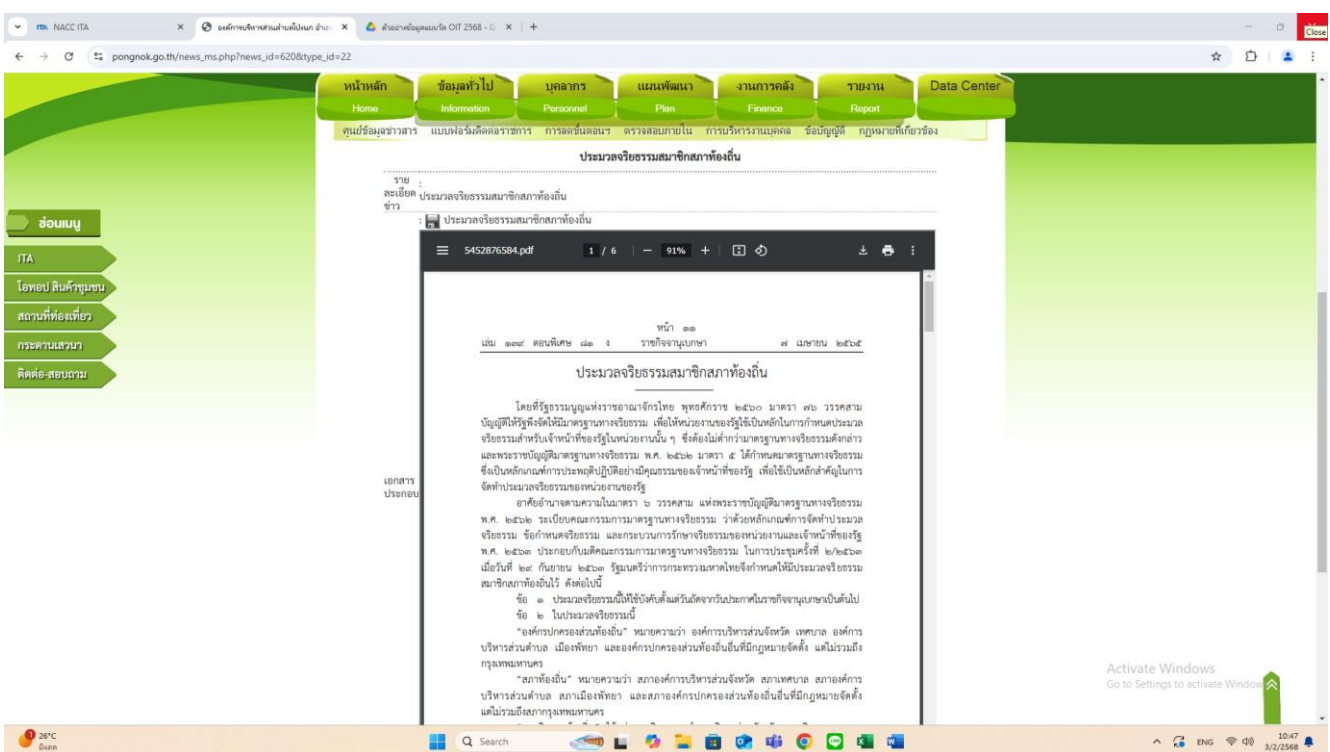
NACC ITA × องค์การบริหารส่วนตำบลโป่งนก อำเภ × ตัวอย่างข้อมูลแบบใหม่ OIT 2568 - G × +

Close

pongnok.go.th/news_ms.php?news_id=620&type_id=22

หน้าหลัก Home
ข้อมูลทั่วไป Information
บุคลากร Personnel
แผนพัฒนา Plan
งานการคลัง Finance
รายงาน Report
Data Center

ศูนย์ข้อมูลข่าวสาร แบบฟอร์มติดต่อราชการ การลดขั้นตอนฯ ตรวจสอบภายใน การบริหารงานบุคคล ข้อบัญญัติ กฎหมายที่เกี่ยวข้อง

ประมวลจริยธรรมสมาชิกสภาท้องถิ่น

รายละเอียดข่าว : ประมวลจริยธรรมสมาชิกสภาท้องถิ่น

เอกสารประกอบ : ประมวลจริยธรรมสมาชิกสภาท้องถิ่น

ช่องเมนู
ITA
โอทอป สินค้าชุมชน
สถานที่ท่องเที่ยว
กระดานเสวนา
ติดต่อ-สอบถาม

5452876584.pdf 1 / 6 — 91% +

หน้า ๑๑
เล่ม ๑๓๙ ตอนพิเศษ ๘๑ ง ราชกิจจานุเบกษา ๗ เมษายน ๒๕๖๕

ประมวลจริยธรรมสมาชิกสภาท้องถิ่น

โดยที่รัฐธรรมนูญแห่งราชอาณาจักรไทย พุทธศักราช ๒๕๖๐ มาตรา ๗๖ วรรคสาม บัญญัติให้รัฐพึงจัดให้มีมาตรฐานทางจริยธรรม เพื่อให้หน่วยงานของรัฐใช้เป็นหลักในการกำหนดประมวลจริยธรรมสำหรับเจ้าหน้าที่ของรัฐในหน่วยงานนั้น ๆ ซึ่งต้องไม่ต่ำกว่ามาตรฐานทางจริยธรรมดังกล่าว และพระราชบัญญัติมาตรฐานทางจริยธรรม พ.ศ. ๒๕๖๒ มาตรา ๕ ได้กำหนดมาตรฐานทางจริยธรรมซึ่งเป็นหลักเกณฑ์การประพฤติปฏิบัติอย่างมีคุณธรรมของเจ้าหน้าที่ของรัฐ เพื่อใช้เป็นหลักสำคัญในการจัดทำประมวลจริยธรรมของหน่วยงานของรัฐ

อาศัยอำนาจตามความในมาตรา ๖ วรรคสาม แห่งพระราชบัญญัติมาตรฐานทางจริยธรรม พ.ศ. ๒๕๖๒ ระเบียบคณะกรรมการมาตรฐานทางจริยธรรม ว่าด้วยหลักเกณฑ์การจัดทำประมวลจริยธรรม ข้อกำหนดจริยธรรม และกระบวนการรักษาจริยธรรมของหน่วยงานและเจ้าหน้าที่ของรัฐ พ.ศ. ๒๕๖๓ ประกอบกับมติคณะกรรมการมาตรฐานทางจริยธรรม ในการประชุมครั้งที่ ๒/๒๕๖๓ เมื่อวันที่ ๒๙ กันยายน ๒๕๖๓ รัฐมนตรีว่าการกระทรวงมหาดไทยจึงกำหนดให้มีประมวลจริยธรรมสมาชิกสภาท้องถิ่นไว้ ดังต่อไปนี้

ข้อ ๑ ประมวลจริยธรรมนี้ให้ใช้บังคับตั้งแต่วันถัดจากวันประกาศในราชกิจจานุเบกษาเป็นต้นไป

ข้อ ๒ ในประมวลจริยธรรมนี้

"องค์กรปกครองส่วนท้องถิ่น" หมายความว่า องค์การบริหารส่วนจังหวัด เทศบาล องค์การบริหารส่วนตำบล เมืองพัทยา และองค์กรปกครองส่วนท้องถิ่นอื่นที่มีกฎหมายจัดตั้ง แต่ไม่รวมถึงกรุงเทพมหานคร

"สภาท้องถิ่น" หมายความว่า สภาองค์การบริหารส่วนจังหวัด สภาเทศบาล สภาองค์การบริหารส่วนตำบล สภาเมืองพัทยา และสภาองค์กรปกครองส่วนท้องถิ่นอื่นที่มีกฎหมายจัดตั้ง แต่ไม่รวมถึงสภากรุงเทพมหานคร

Activate Windows
Go to Settings to activate Windows.

26°C
Search
ENG 10:47 3/2/2568